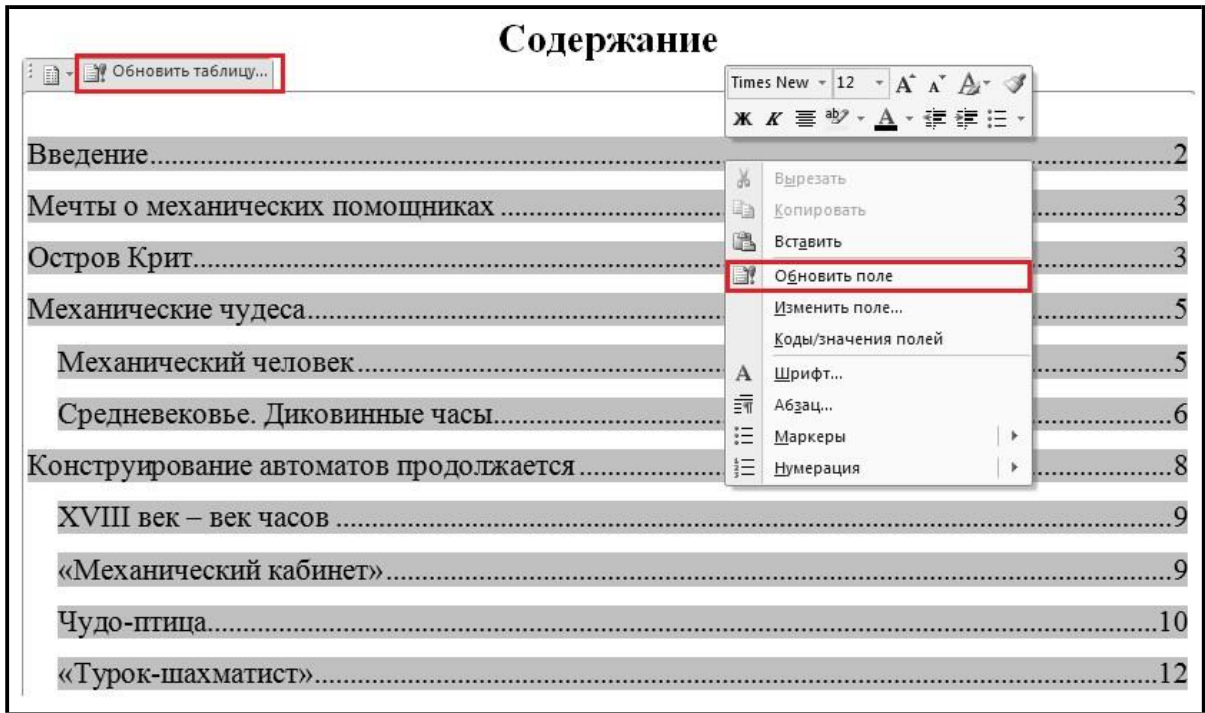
Содержание

Обновить таблицу...

Times New 12 A A

Ж К

Введение.......2

Мечты о механических помощниках.......3

Остров Крит.......3

Механические чудеса.......5

Механический человек.......5

Средневековье. Диковинные часы.......6

Конструирование автоматов продолжается.......8

XVIII век – век часов.......9

«Механический кабинет».......9

Чудо-птица.......10

«Турок-шахматист».......12

Вырезать
Копировать
Вставить
Обновить поле
Изменить поле...
Коды/значения полей
Шрифт...
Абзац...
Маркеры
Нумерация